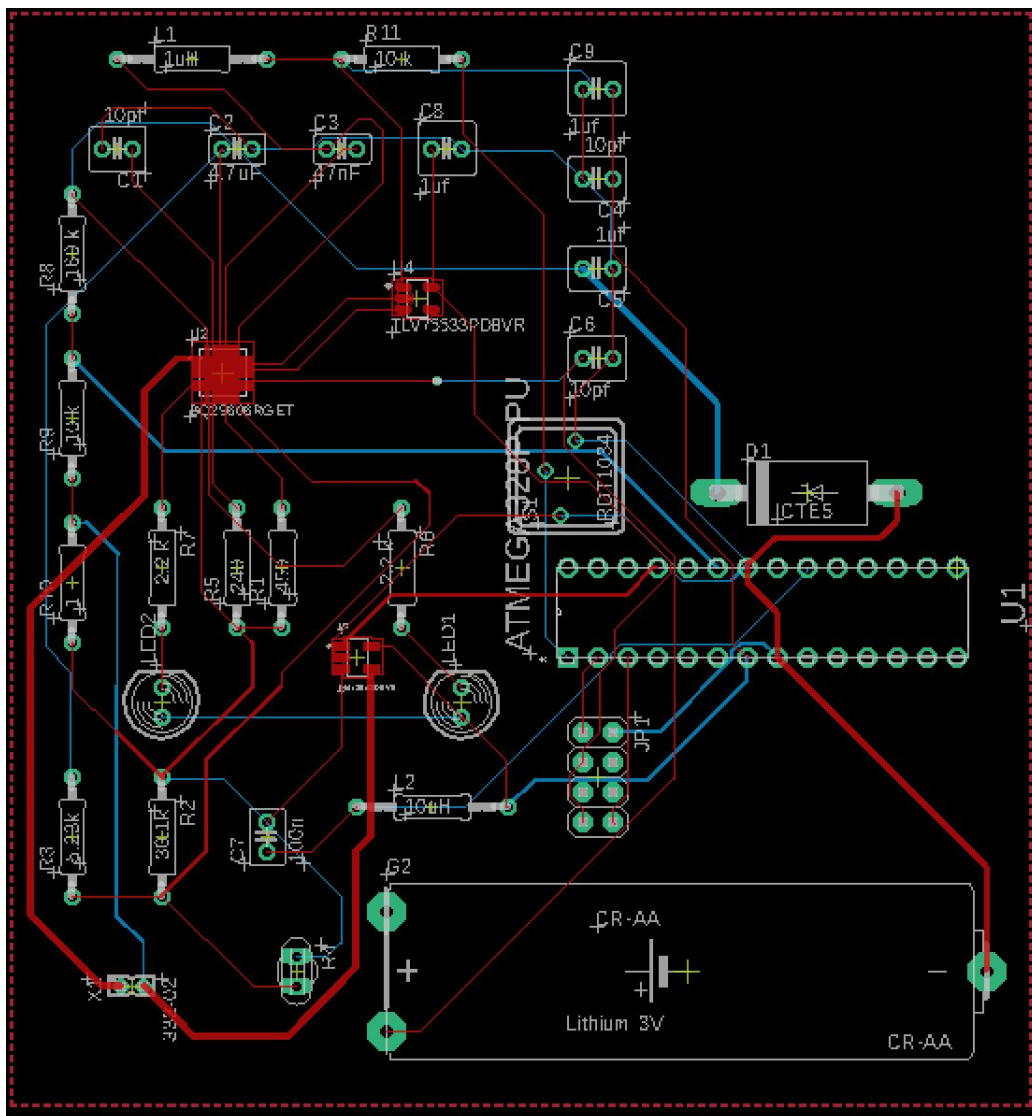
L1
1uH
R11
10k
C9
1uf
10pf
C2
C3
C8
C1
4.7uF
47nF
1uf
10pf
C4
1uf
R8
100k
U4
C5
TLV75533PDBVR
C6
U2
10pf
R9
10k
BQ25908RGET
ATMEGA328P-PU
S1
BDT1024
D1
CTE5
R7
R6
R10
R5
R1
U1
LED2
LED1
JP1
L2
10uH
R3
R2
C7
G2
CR-AA
+
−
Lithium 3V
CR-AA
X1